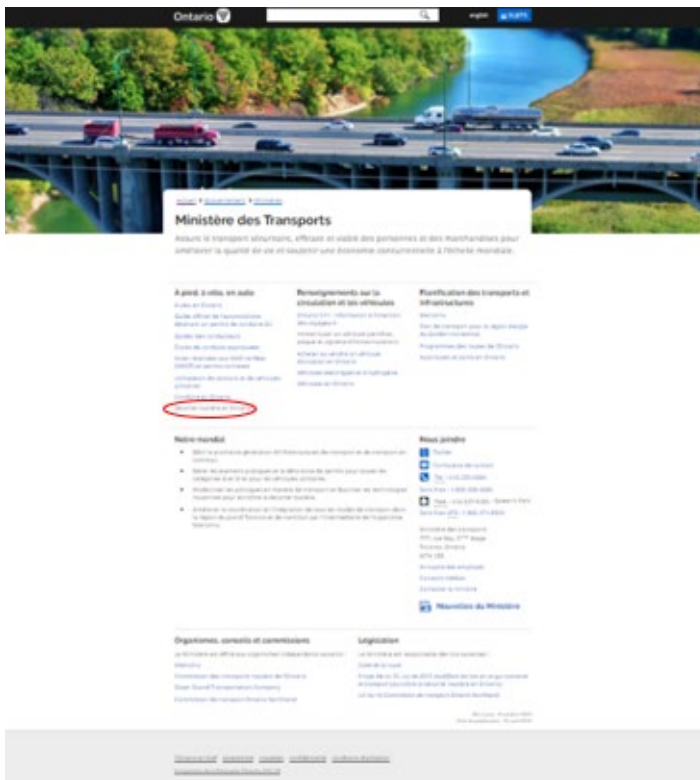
Ontario

english

Ministère des Transports

Assure le transport sécuritaire, efficace et viable des personnes et des marchandises pour améliorer la qualité de vie et soutenir une économie concurrentielle à l'échelle mondiale.

À pied, à vélo, en auto

Renseignements sur la circulation et les véhicules

Planification des transports et infrastructures

Notre mandat

Nous joindre

Twitter

Nouvelles du Ministère

Organismes, conseils et commissions

Législation

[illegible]